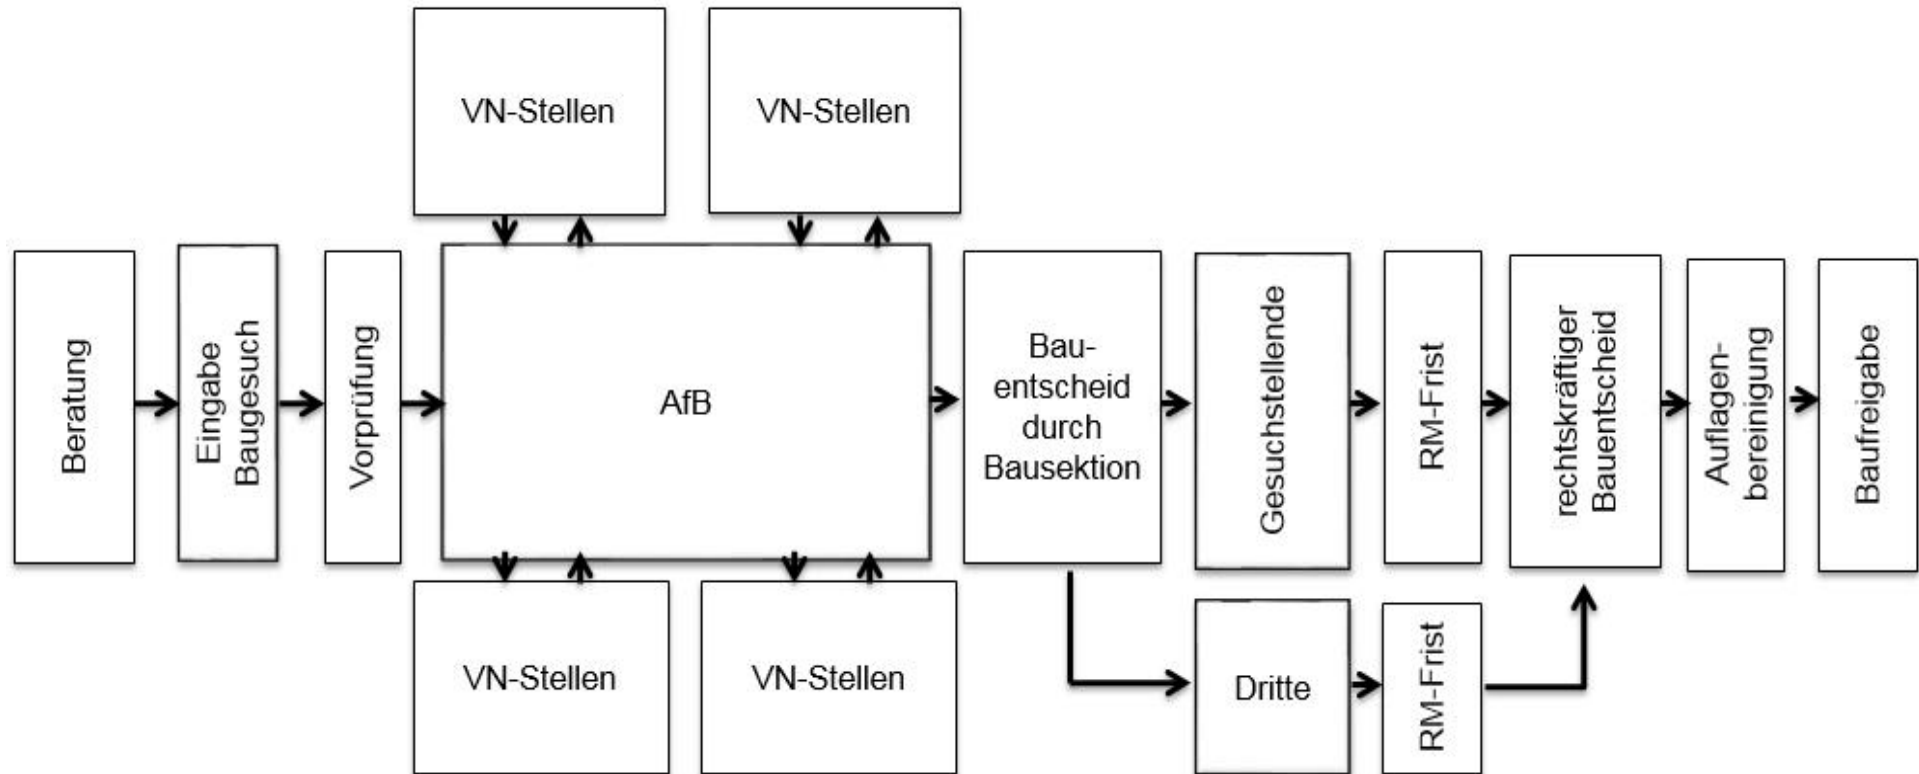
VN-Stellen

VN-Stellen

Beratung

Eingabe Baugesuch

Vorprüfung

AfB

Bauentscheid durch Bausektion

Gesuchstellende

RM-Frist

rechtskräftiger Bauentscheid

Auflagenbereinigung

Baufreigabe

VN-Stellen

VN-Stellen

Dritte

RM-Frist